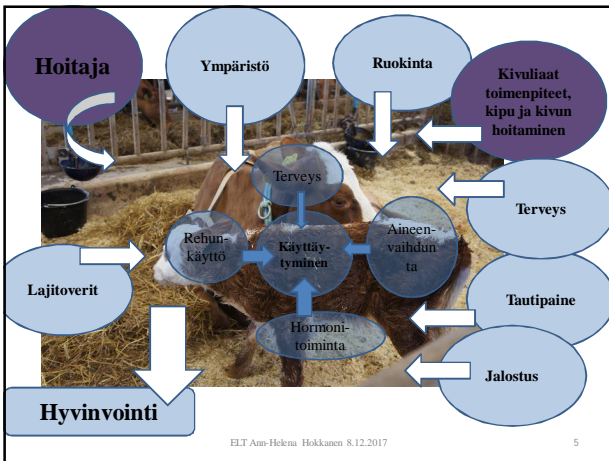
Hoitaja

Ympäristö

Ruokinta

Kivuliaat toimenpiteet, kipu ja kivun hoitaminen

Terveys

Terveys

Rehunkäyttö

Käyttäytyminen

Aineenvaihdunta

Lajitoverit

Tautipaine

Hormonitoiminta

Jalostus

Hyvinvointi

ELT Ann-Helena Hokkanen 8.12.2017

5